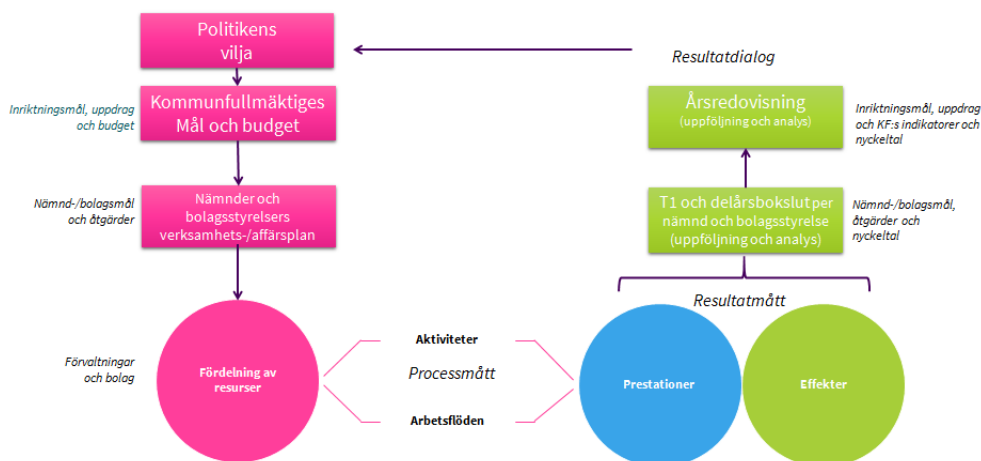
Politikens vilja

Resultatdialog

Inriktningsmål, uppdrag och budget

Kommunfullmäktiges Mål och budget

Årsredovisning
(uppföljning och analys)

Inriktningsmål, uppdrag och KF:s indikatorer och nyckeltal

Nämnd-/bolagsmål och åtgärder

Nämnder och bolagsstyrelsers verksamhets-/affärsplan

T1 och delårsbokslut per nämnd och bolagsstyrelse
(uppföljning och analys)

Nämnd-/bolagsmål, åtgärder och nyckeltal

Resultatmått

Förvaltningar och bolag

Fördelning av resurser

Aktiviteter

Processmått

Arbetsflöden

Prestationer

Effekter